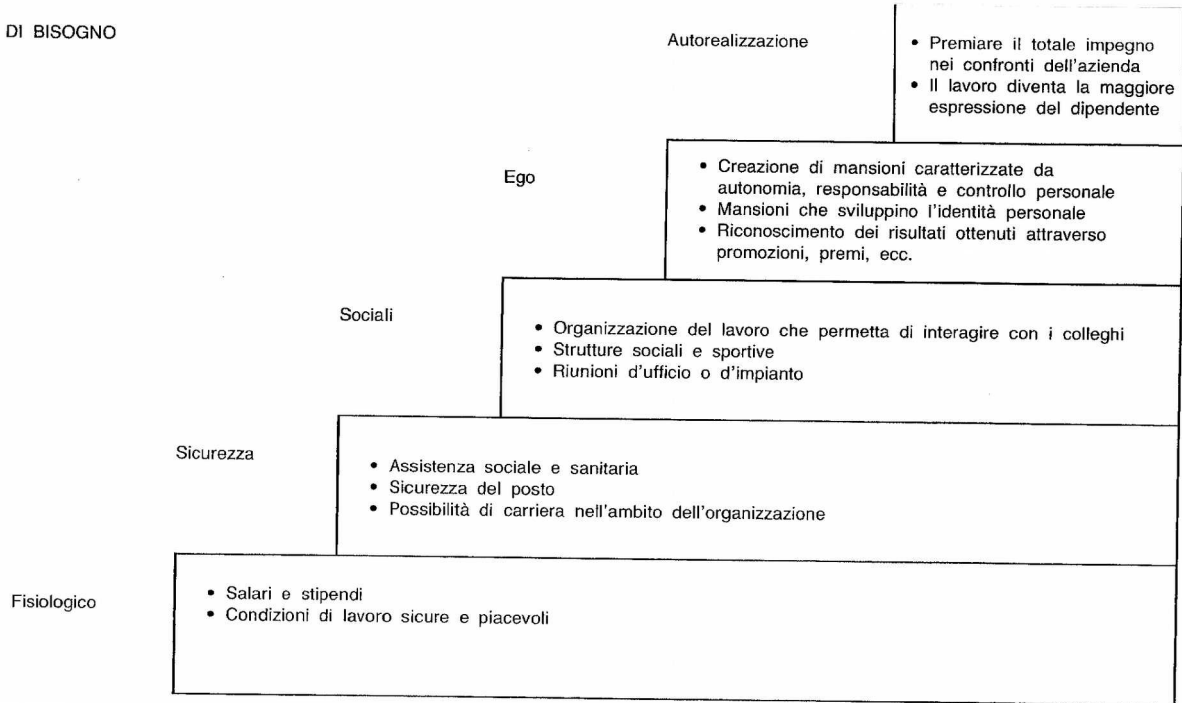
DI BISOGNO

Autorealizzazione

• Premiare il totale impegno nei confronti dell'azienda
• Il lavoro diventa la maggiore espressione del dipendente

Ego

• Creazione di mansioni caratterizzate da autonomia, responsabilità e controllo personale
• Mansioni che sviluppino l'identità personale
• Riconoscimento dei risultati ottenuti attraverso promozioni, premi, ecc.

Sociali

• Organizzazione del lavoro che permetta di interagire con i colleghi
• Strutture sociali e sportive
• Riunioni d'ufficio o d'impianto

Sicurezza

• Assistenza sociale e sanitaria
• Sicurezza del posto
• Possibilità di carriera nell'ambito dell'organizzazione

Fisiologico

• Salari e stipendi
• Condizioni di lavoro sicure e piacevoli